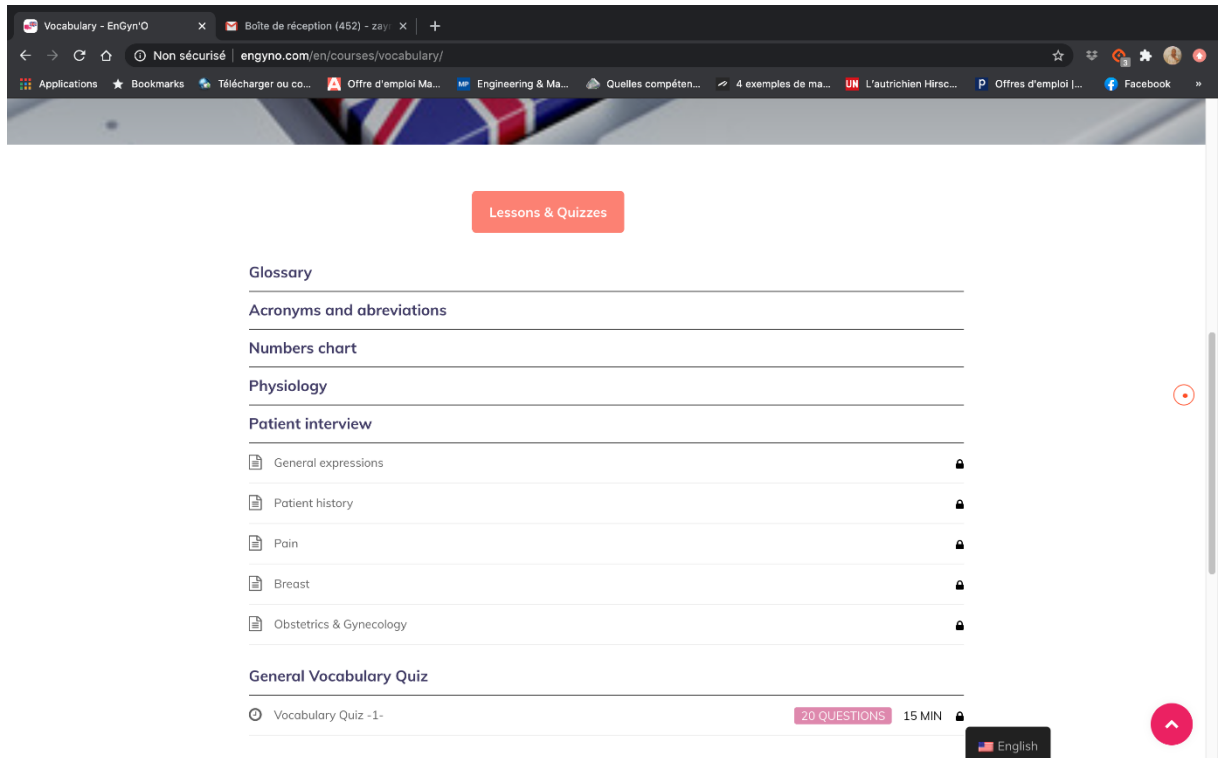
Vocabulary - EnGyn'O ×
Boîte de réception (452) - zay ×
+
Non sécurisé | engyno.com/en/courses/vocabulary/
Applications
Bookmarks
Télécharger ou co...
Offre d'emploi Ma...
Engineering & Ma...
Quelles compéten...
4 exemples de ma...
L'autrichien Hirsc...
Offres d'emploi |...
Facebook
»

Lessons & Quizzes

Glossary

Acronyms and abreviations

Numbers chart

Physiology

Patient interview

General expressions

Patient history

Pain

Breast

Obstetrics & Gynecology

General Vocabulary Quiz

Vocabulary Quiz -1-
20 QUESTIONS
15 MIN

English